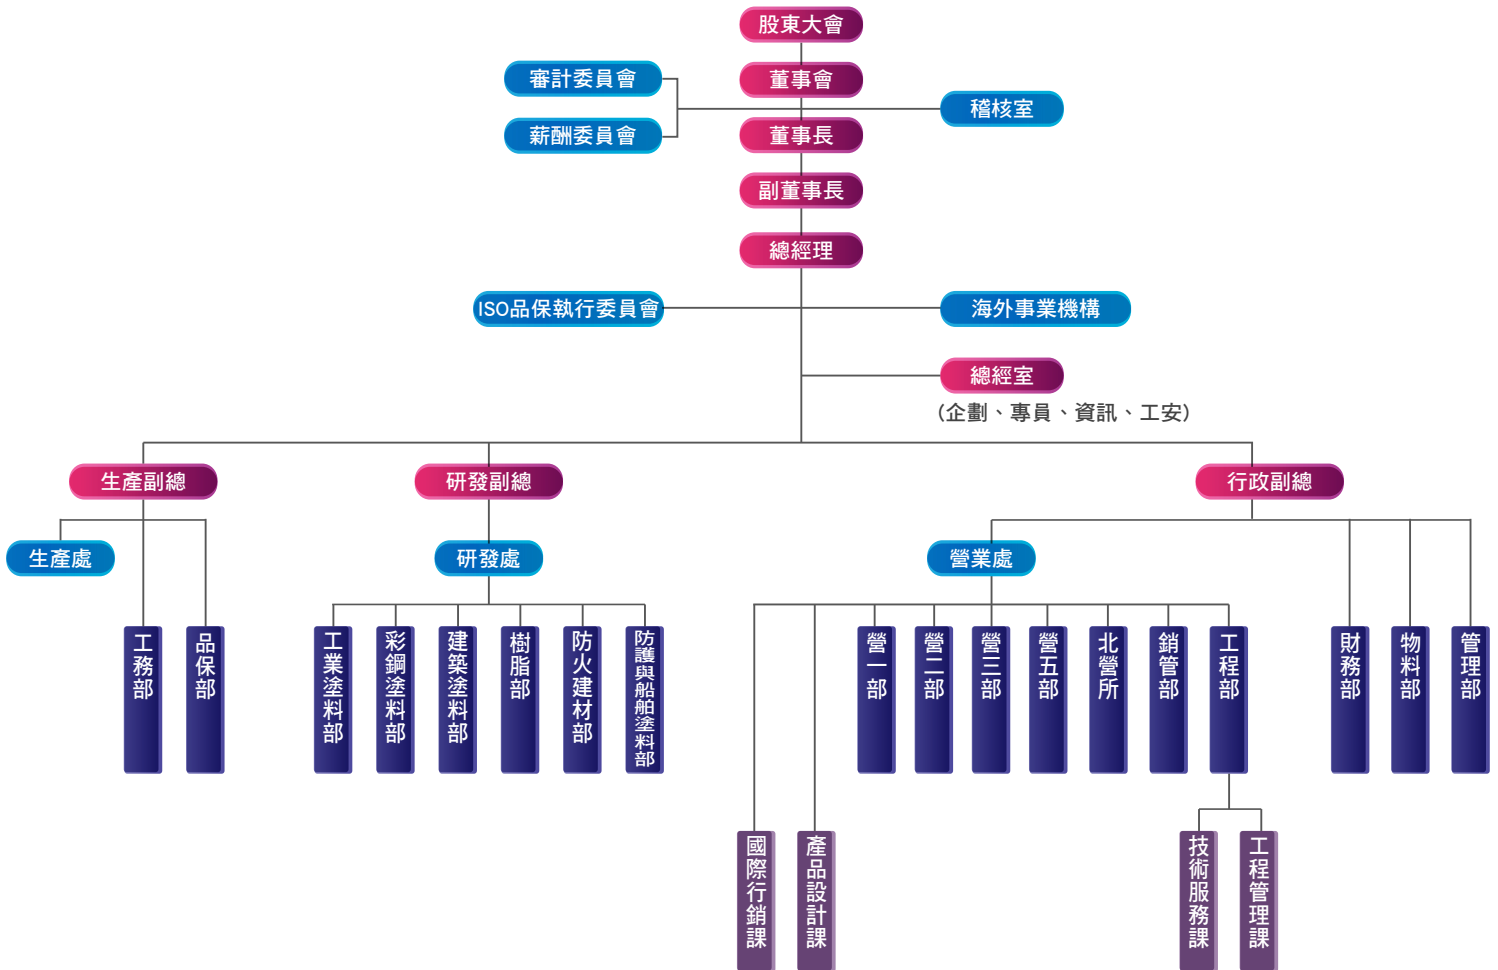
股東大會
審計委員會
董事會
稽核室
薪酬委員會
董事長
副董事長
總經理
ISO品保執行委員會
海外事業機構
總經室
(企劃、專員、資訊、工安)
生產副總
研發副總
行政副總
生產處
研發處
營業處
工務部
品保部
工業塗料部
彩鋼塗料部
建築塗料部
樹脂部
防火建材部
防護與船舶塗料部
營一部
營二部
營三部
營五部
北營所
銷管部
工程部
財務部
物料部
管理部
國際行銷課
產品設計課
技術服務課
工程管理課